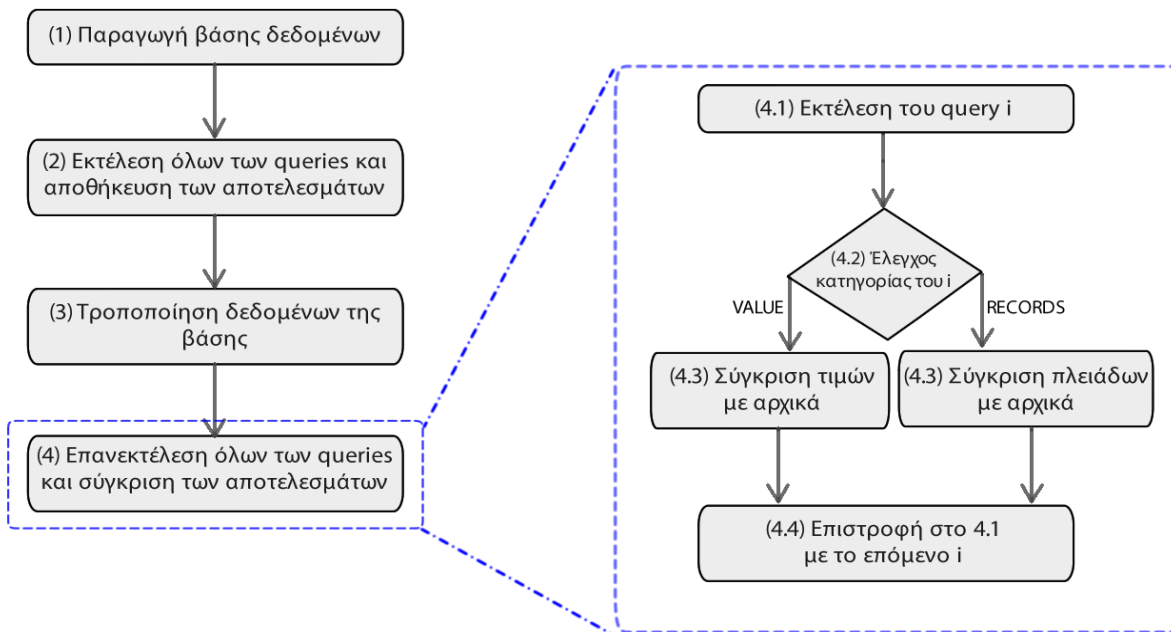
(1) Παραγωγή βάσης δεδομένων

(2) Εκτέλεση όλων των queries και αποθήκευση των αποτελεσμάτων

(3) Τροποποίηση δεδομένων της βάσης

(4) Επανεκτέλεση όλων των queries και σύγκριση των αποτελεσμάτων

(4.1) Εκτέλεση του query i

(4.2) Έλεγχος κατηγορίας του i

VALUE

RECORDS

(4.3) Σύγκριση τιμών με αρχικά

(4.3) Σύγκριση πλειάδων με αρχικά

(4.4) Επιστροφή στο 4.1 με το επόμενο i